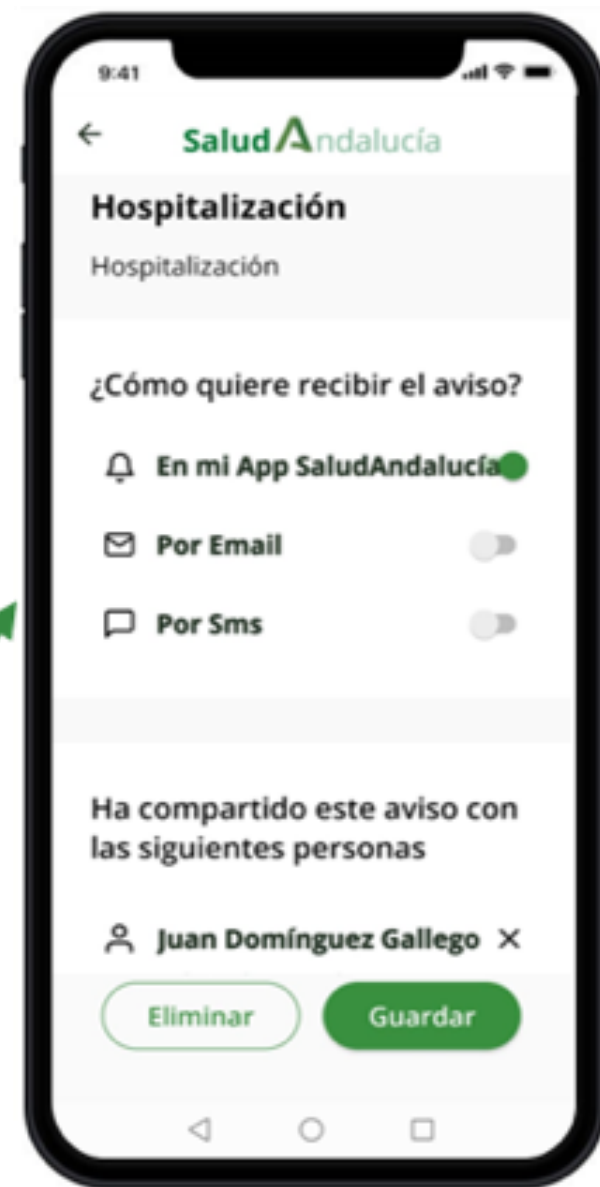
9:41

SaludAndalucía

Hospitalización

Hospitalización

¿Cómo quiere recibir el aviso?

En mi App SaludAndalucía

Por Email

Por Sms

Ha compartido este aviso con las siguientes personas

Juan Domínguez Gallego

Eliminar

Guardar